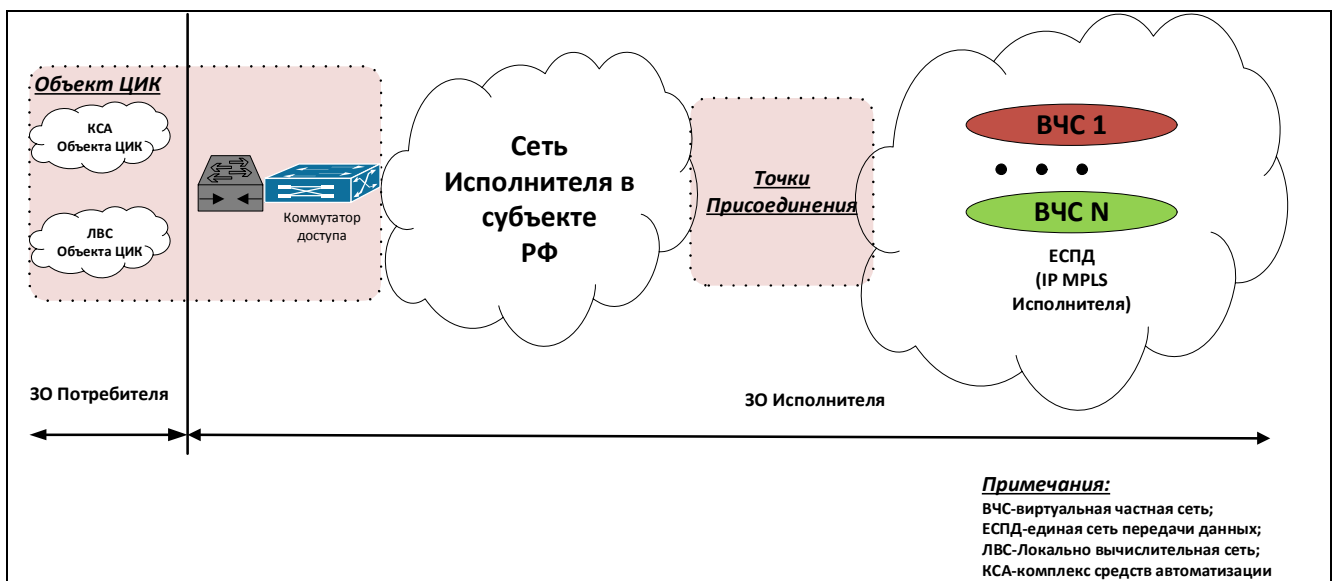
Объект ЦИК

КСА
Объекта ЦИК

ЛВС
Объекта ЦИК

Коммутатор доступа

Сеть Исполнителя в субъекте РФ

Точки Присоединения

ВЧС 1

ВЧС N

ЕСПД
(IP MPLS
Исполнителя)

ЗО Потребителя

ЗО Исполнителя

Примечания:
ВЧС-виртуальная частная сеть;
ЕСПД-единая сеть передачи данных;
ЛВС-Локально вычислительная сеть;
КСА-комплекс средств автоматизации